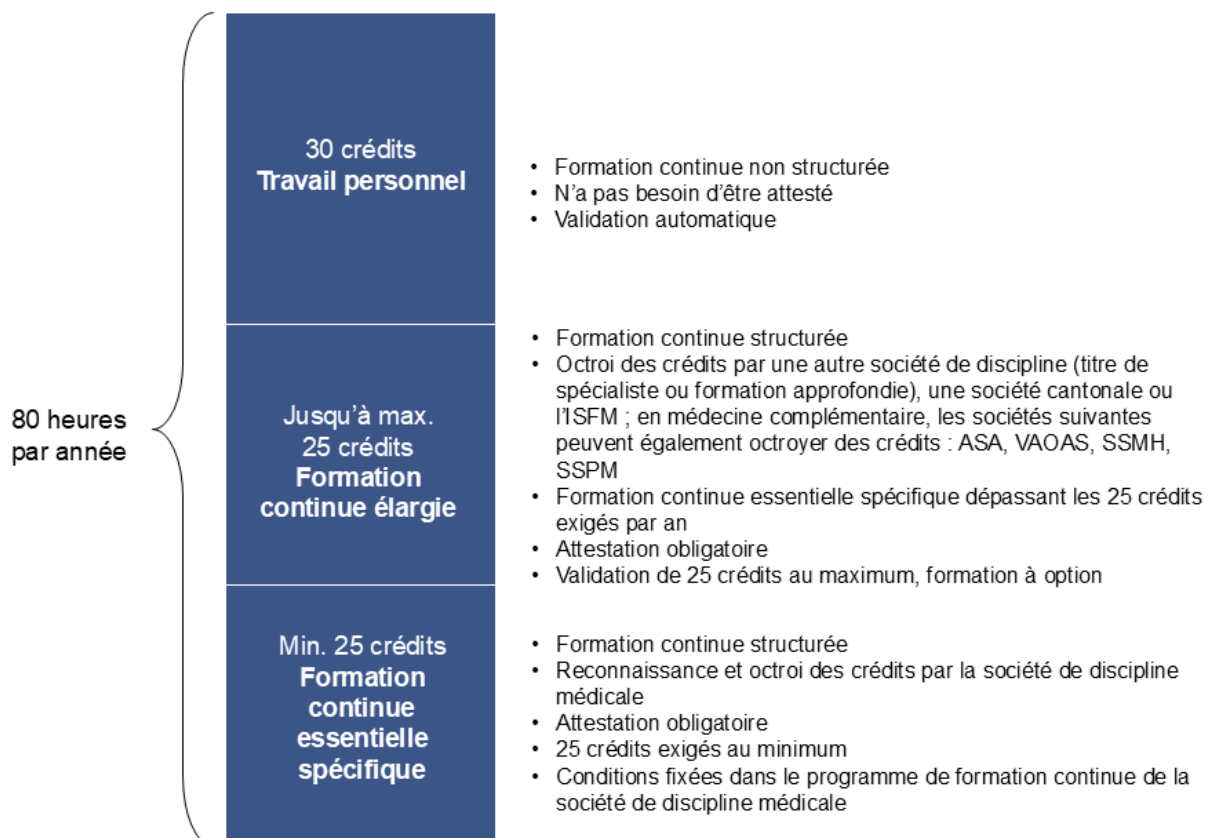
80 heures par année

30 crédits
Travail personnel

- Formation continue non structurée
- N'a pas besoin d'être attesté
- Validation automatique

Jusqu'à max. 25 crédits
Formation continue élargie

- Formation continue structurée
- Octroi des crédits par une autre société de discipline (titre de spécialiste ou formation approfondie), une société cantonale ou l'ISFM ; en médecine complémentaire, les sociétés suivantes peuvent également octroyer des crédits : ASA, VAOAS, SSMH, SSPM
- Formation continue essentielle spécifique dépassant les 25 crédits exigés par an
- Attestation obligatoire
- Validation de 25 crédits au maximum, formation à option

Min. 25 crédits
Formation continue essentielle spécifique

- Formation continue structurée
- Reconnaissance et octroi des crédits par la société de discipline médicale
- Attestation obligatoire
- 25 crédits exigés au minimum
- Conditions fixées dans le programme de formation continue de la société de discipline médicale